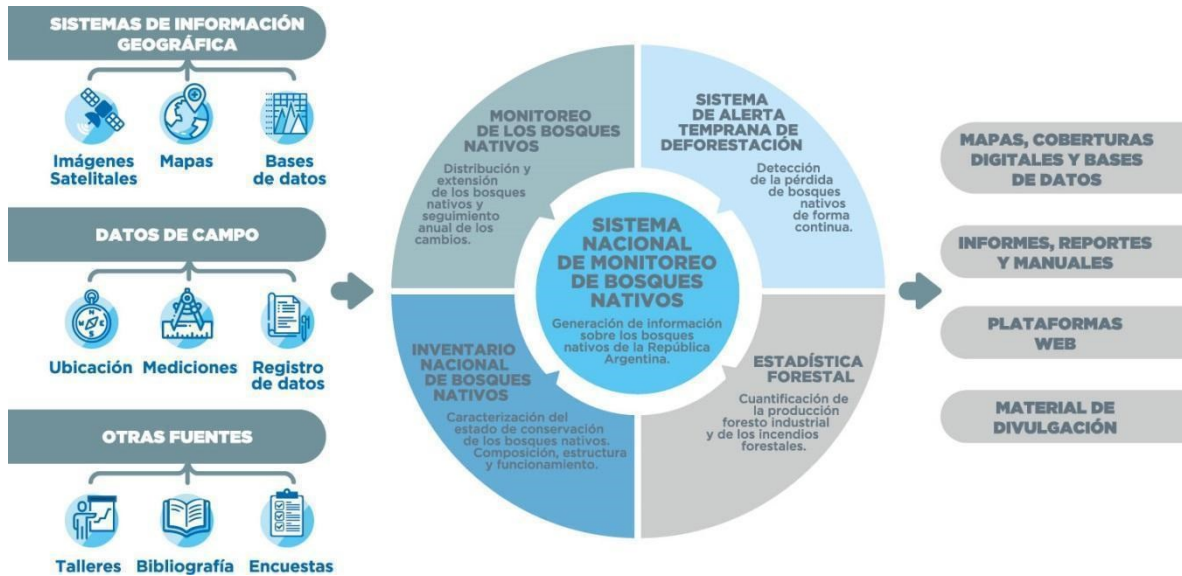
SISTEMAS DE INFORMACIÓN GEOGRÁFICA

Imágenes Satelitales
Mapas
Bases de datos

DATOS DE CAMPO

Ubicación
Mediciones
Registro de datos

OTRAS FUENTES

Talleres
Bibliografía
Encuestas

MONITOREO DE LOS BOSQUES NATIVOS

Distribución y extensión de los bosques nativos y seguimiento anual de los cambios.

SISTEMA DE ALERTA TEMPRANA DE DEFORESTACIÓN

Detección de la pérdida de bosques nativos de forma continua.

SISTEMA NACIONAL DE MONITOREO DE BOSQUES NATIVOS

Generación de información sobre los bosques nativos de la República Argentina.

INVENTARIO NACIONAL DE BOSQUES NATIVOS

Caracterización del estado de conservación de los bosques nativos. Composición, estructura y funcionamiento.

ESTADÍSTICA FORESTAL

Cuantificación de la producción foresto industrial y de los incendios forestales.

MAPAS, COBERTURAS DIGITALES Y BASES DE DATOS

INFORMES, REPORTES Y MANUALES

PLATAFORMAS WEB

MATERIAL DE DIVULGACIÓN